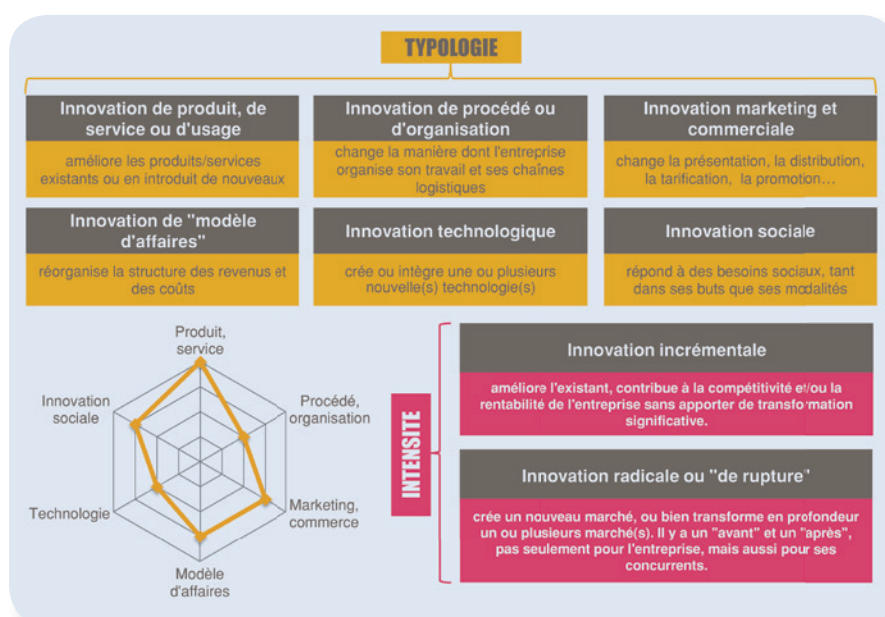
TYPOLOGIE

Innovation de produit, de service ou d'usage

améliore les produits/services existants ou en introduit de nouveaux

Innovation de procédé ou d'organisation

change la manière dont l'entreprise organise son travail et ses chaînes logistiques

Innovation marketing et commerciale

change la présentation, la distribution, la tarification, la promotion…

Innovation de "modèle d'affaires"

réorganise la structure des revenus et des coûts

Innovation technologique

crée ou intègre une ou plusieurs nouvelle(s) technologie(s)

Innovation sociale

répond à des besoins sociaux, tant dans ses buts que ses modalités

Produit, service

Procédé, organisation

Marketing, commerce

Modèle d'affaires

Technologie

Innovation sociale

INTENSITE

Innovation incrémentale

améliore l'existant, contribue à la compétitivité et/ou la rentabilité de l'entreprise sans apporter de transformation significative.

Innovation radicale ou "de rupture"

crée un nouveau marché, ou bien transforme en profondeur un ou plusieurs marché(s). Il y a un "avant" et un "après", pas seulement pour l'entreprise, mais aussi pour ses concurrents.